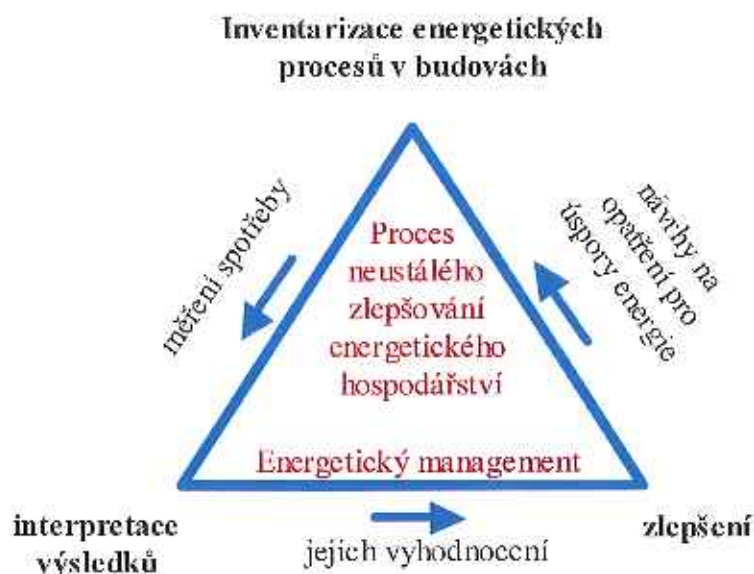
Inventarizace energetických procesů v budovách

měření spotřeby

Proces neustálého zlepšování energetického hospodářství

návrhy na opatření pro úspory energie

Energetický management

interpretace výsledků

jejich vyhodnocení

zlepšení